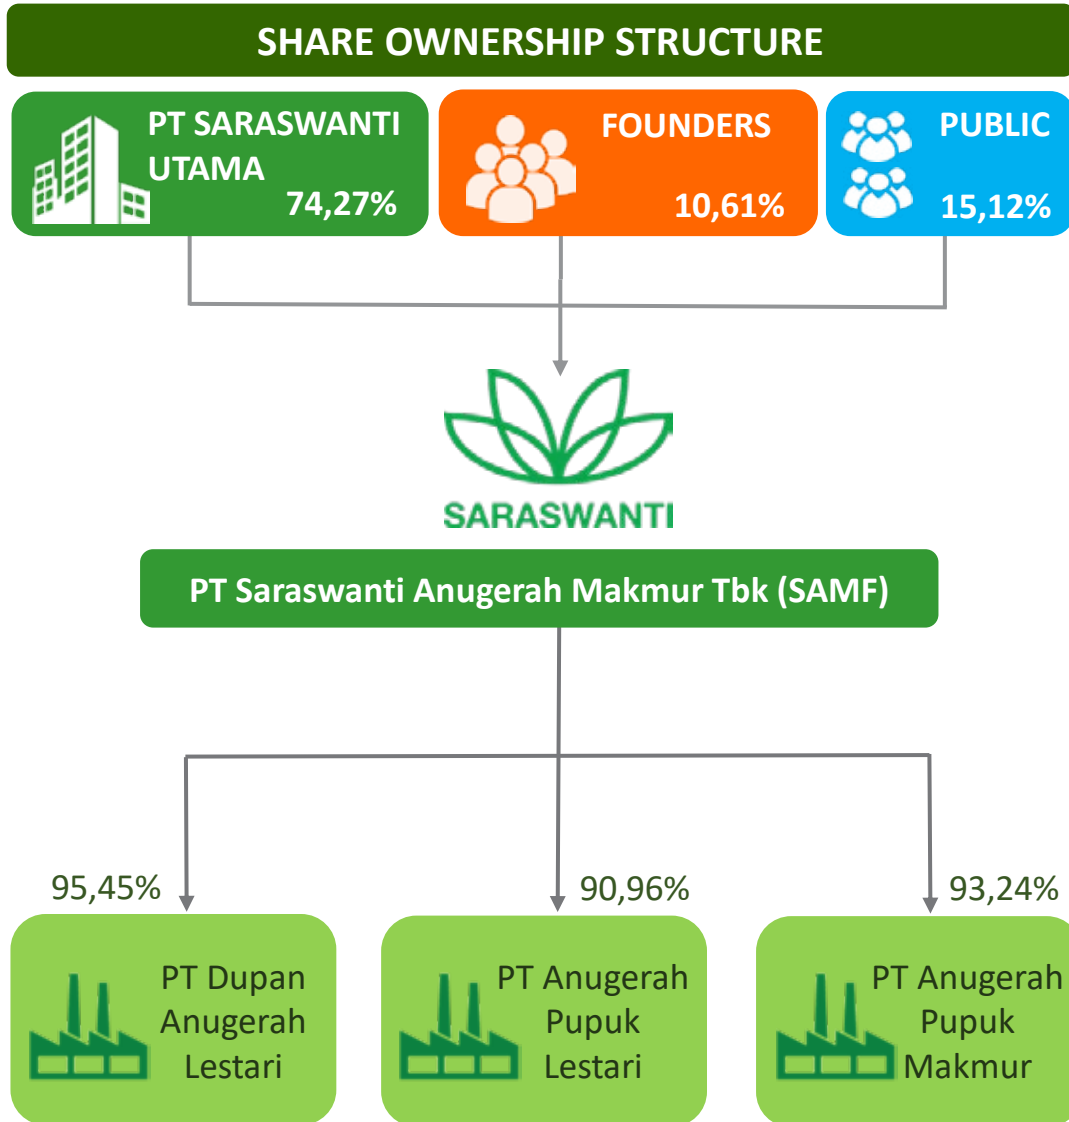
SHARE OWNERSHIP STRUCTURE

PT SARASWANTI UTAMA
74,27%

FOUNDERS
10,61%

PUBLIC
15,12%

SARASWANTI

PT Saraswanti Anugerah Makmur Tbk (SAMF)

95,45%

90,96%

93,24%

PT Dupan Anugerah Lestari

PT Anugerah Pupuk Lestari

PT Anugerah Pupuk Makmur